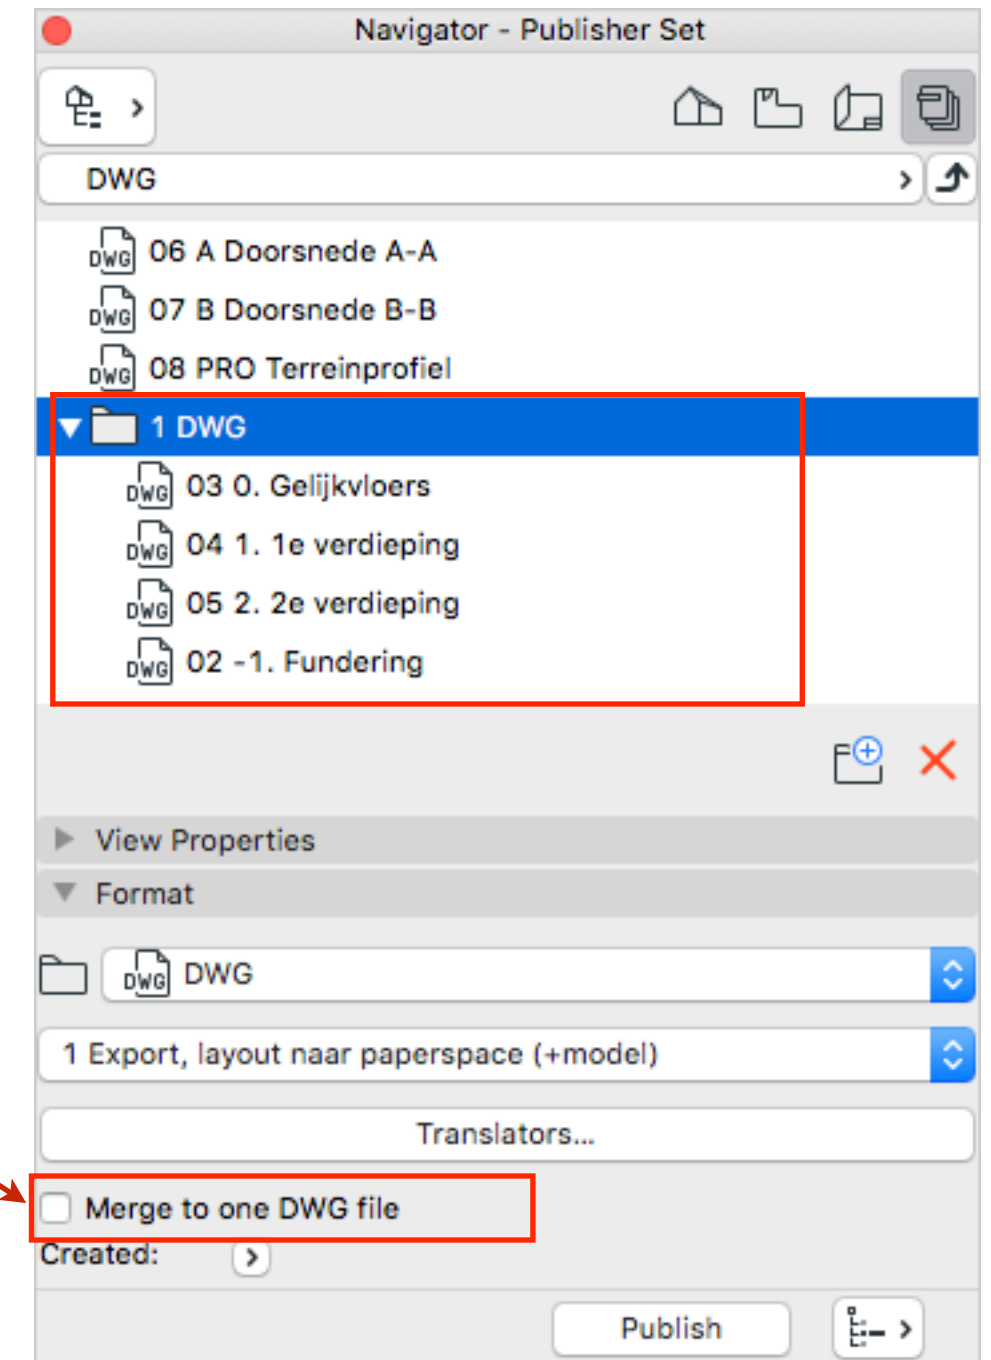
Navigator - Publisher Set

DWG

DWG 06 A Doorsnede A-A

DWG 07 B Doorsnede B-B

DWG 08 PRO Terreinprofiel

1 DWG

DWG 03 0. Gelijkvloers

DWG 04 1. 1e verdieping

DWG 05 2. 2e verdieping

DWG 02 -1. Fundering

View Properties

Format

DWG DWG

1 Export, layout naar paperspace (+model)

Translators...

Merge to one DWG file

Created:

Publish